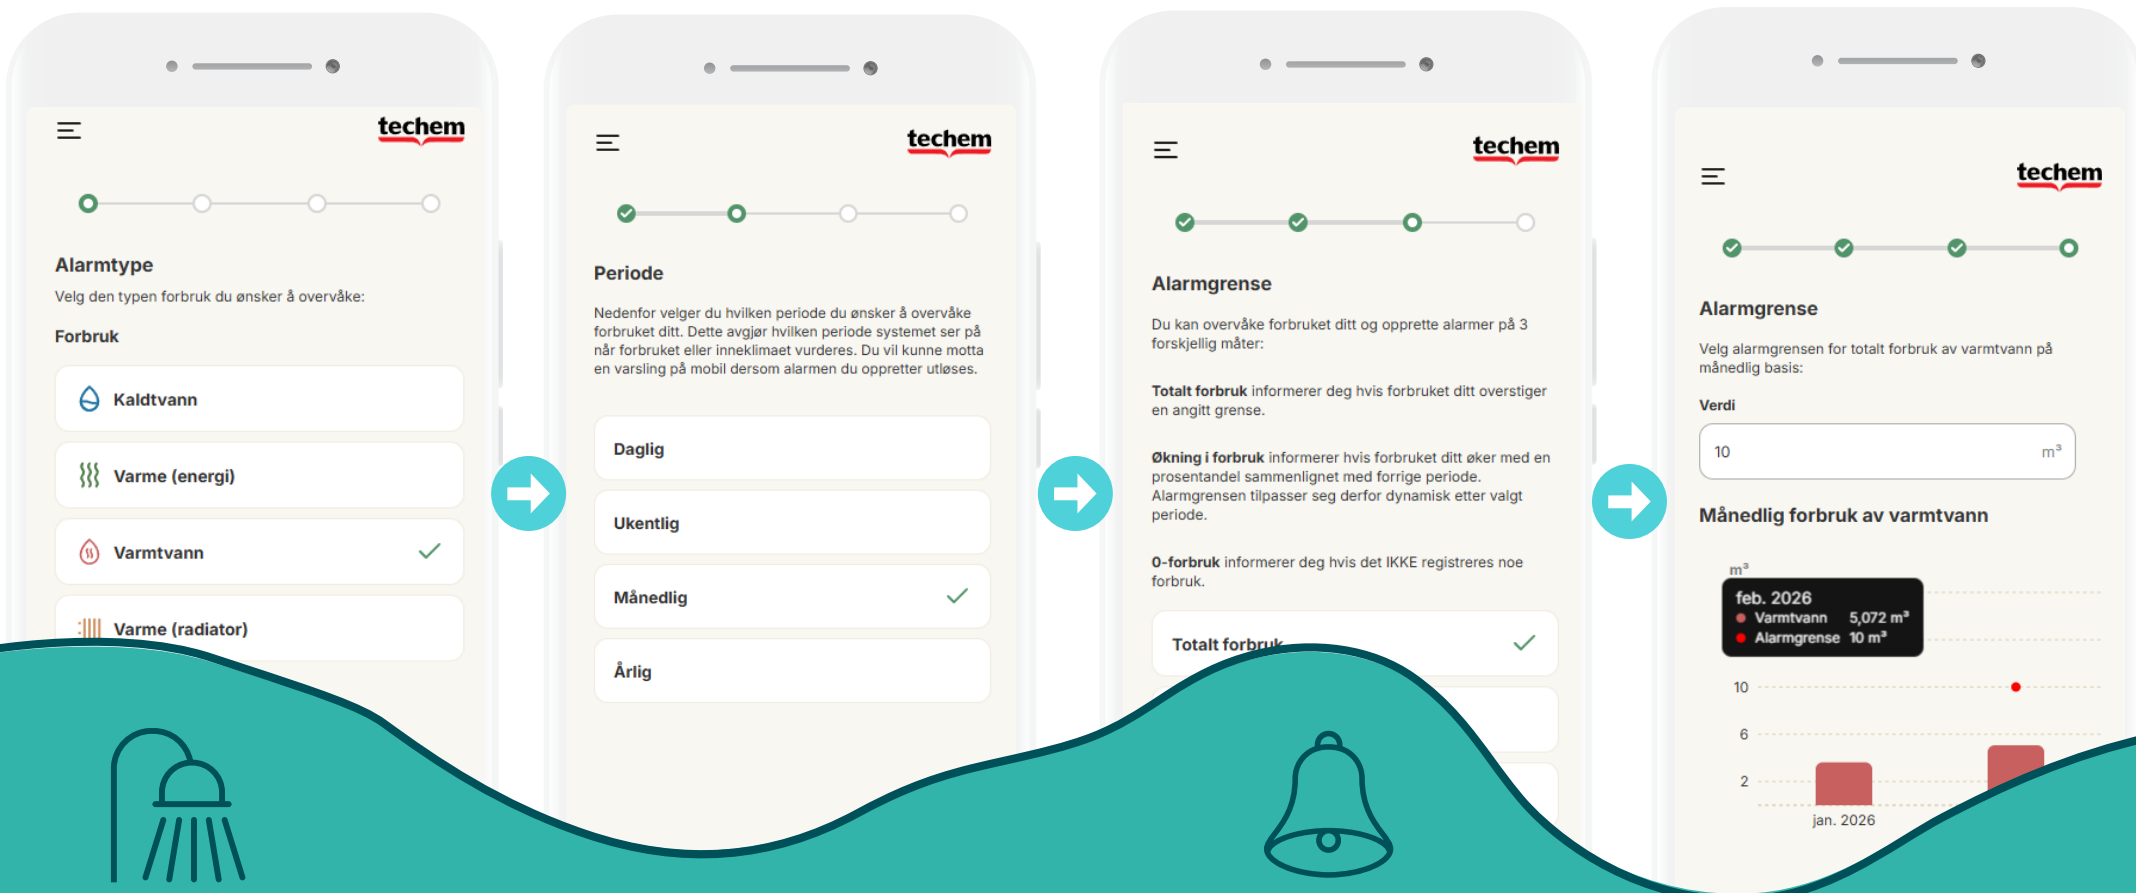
techem

Alarmtype

Velg den typen forbruk du ønsker å overvåke:

Forbruk

Kaldtvann

Varme (energi)

Varmtvann

Varme (radiator)

techem

Periode

Nedenfor velger du hvilken periode du ønsker å overvåke forbruket ditt. Dette avgjør hvilken periode systemet ser på når forbruket eller inneklimaet vurderes. Du vil kunne motta en varsling på mobil dersom alarmen du oppretter utløses.

Daglig

Ukentlig

Månedlig

Årlig

techem

Alarmgrense

Du kan overvåke forbruket ditt og opprette alarmer på 3 forskjellig måter:

**Totalt forbruk** informerer deg hvis forbruket ditt overstiger en angitt grense.

**Økning i forbruk** informerer hvis forbruket ditt øker med en prosentandel sammenlignet med forrige periode. Alarmgrensen tilpasser seg derfor dynamisk etter valgt periode.

**0-forbruk** informerer deg hvis det IKKE registreres noe forbruk.

Totalt forbruk

techem

Alarmgrense

Velg alarmgrensen for totalt forbruk av varmtvann på månedlig basis:

Verdi

10 $m^3$

Månedlig forbruk av varmtvann

$m^3$

feb. 2026
Varmtvann 5,072 $m^3$
Alarmgrense 10 $m^3$

10
6
2
jan. 2026